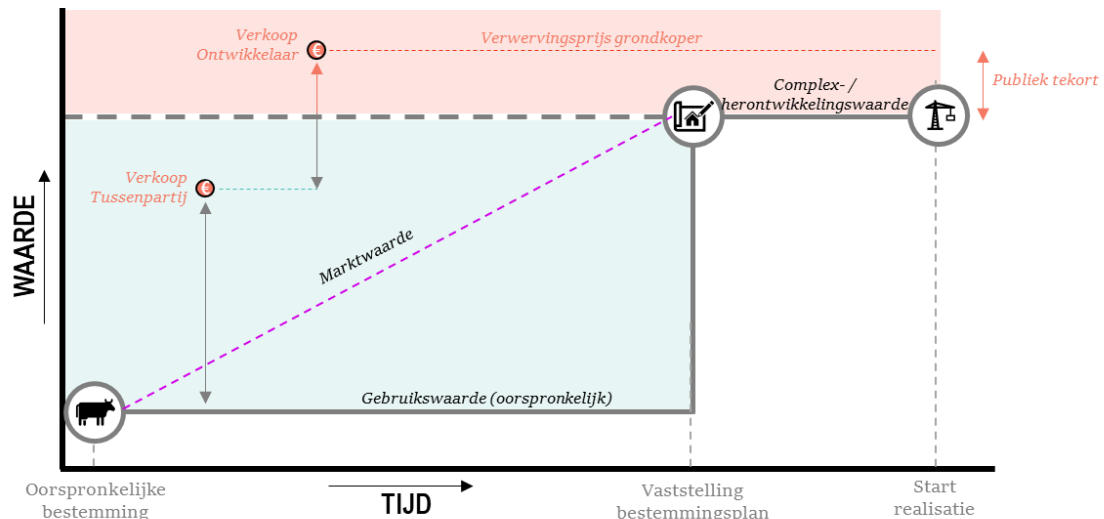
Verkoop Ontwikkelaar

€

Verwervingsprijs grondkoper

Publiek tekort

Complex- / herontwikkelingswaarde

Verkoop Tussenpartij

€

WAARDE

Marktwaarde

Gebruikswaarde (oorspronkelijk)

Oorspronkelijke bestemming

TIJD

Vaststelling bestemmingsplan

Start realisatie